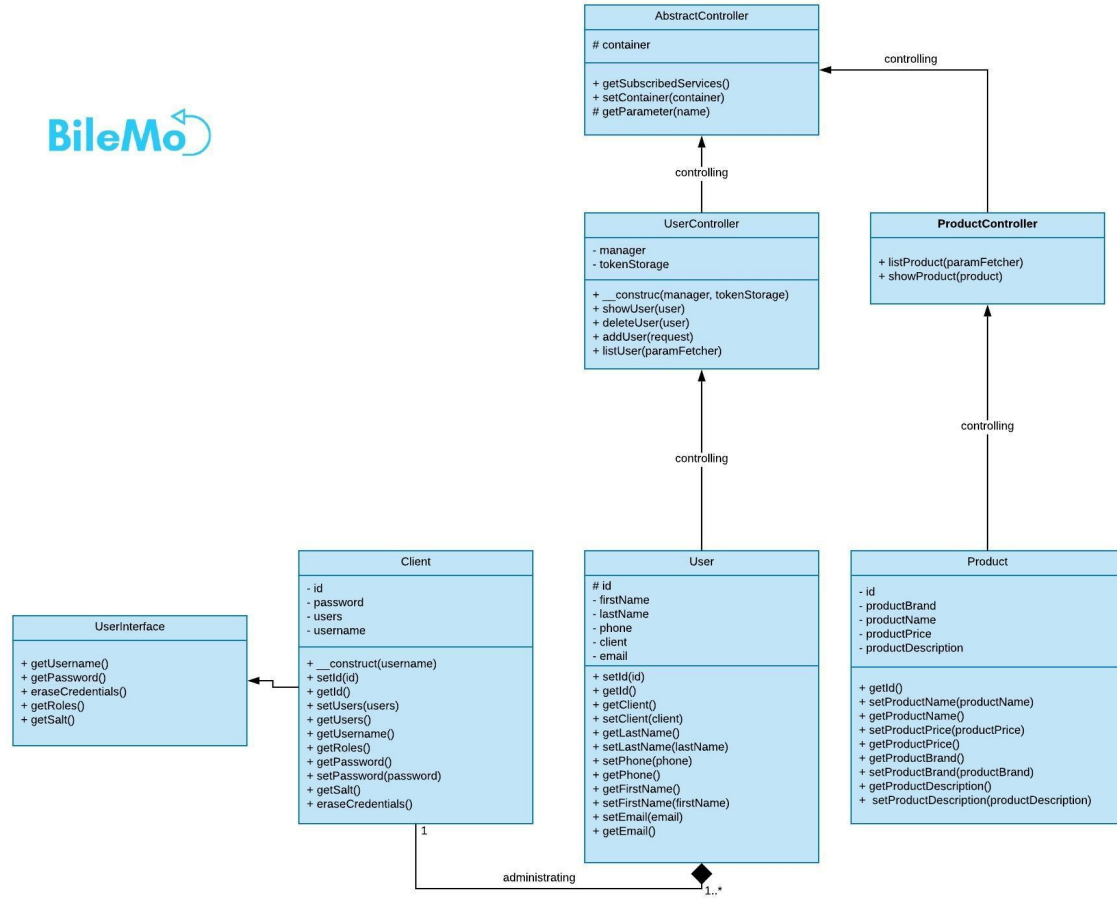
BileMo

AbstractController
# container
+ getSubscribedServices()
+ setContainer(container)
# getParameter(name)

controlling

controlling

UserController
- manager
- tokenStorage
+ __construc(manager, tokenStorage)
+ showUser(user)
+ deleteUser(user)
+ addUser(request)
+ listUser(paramFetcher)

ProductController
+ listProduct(paramFetcher)
+ showProduct(product)

controlling

controlling

UserInterface
+ getUsername()
+ getPassword()
+ eraseCredentials()
+ getRoles()
+ getSalt()

Client
- id
- password
- users
- username
+ __construct(username)
+ setId(id)
+ getId()
+ setUsers(users)
+ getUsers()
+ getUsername()
+ getRoles()
+ getPassword()
+ setPassword(password)
+ getSalt()
+ eraseCredentials()

User
# id
- firstName
- lastName
- phone
- client
- email
+ setId(id)
+ getId()
+ getClient()
+ setClient(client)
+ getLastName()
+ setLastName(lastName)
+ setPhone(phone)
+ getPhone()
+ getFirstName()
+ setFirstName(firstName)
+ setEmail(email)
+ getEmail()

Product
- id
- productBrand
- productName
- productPrice
- productDescription
+ getId()
+ setProductName(productName)
+ getProductName()
+ setProductPrice(productPrice)
+ getProductPrice()
+ getProductBrand()
+ setProductBrand(productBrand)
+ getProductDescription()
+ setProductDescription(productDescription)

1
administrating
1..*